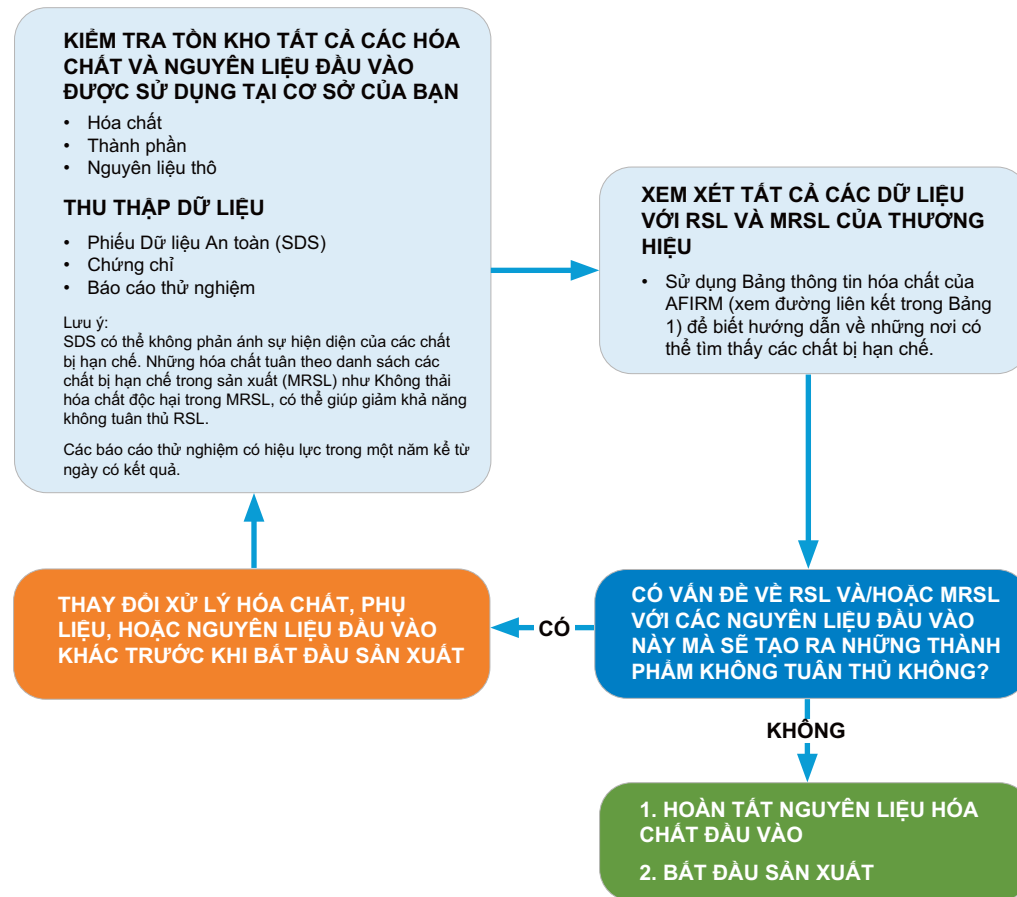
KIỂM TRA TỒN KHO TẤT CẢ CÁC HÓA CHẤT VÀ NGUYÊN LIỆU ĐẦU VÀO ĐƯỢC SỬ DỤNG TẠI CƠ SỞ CỦA BẠN

• Hóa chất
• Thành phần
• Nguyên liệu thô

THU THẬP DỮ LIỆU

• Phiếu Dữ liệu An toàn (SDS)
• Chứng chỉ
• Báo cáo thử nghiệm

Lưu ý:
SDS có thể không phản ánh sự hiện diện của các chất bị hạn chế. Những hóa chất tuân theo danh sách các chất bị hạn chế trong sản xuất (MRSL) như Không thải hóa chất độc hại trong MRSL, có thể giúp giảm khả năng không tuân thủ RSL.

Các báo cáo thử nghiệm có hiệu lực trong một năm kể từ ngày có kết quả.

XEM XÉT TẤT CẢ CÁC DỮ LIỆU VỚI RSL VÀ MRSL CỦA THƯƠNG HIỆU

• Sử dụng Bảng thông tin hóa chất của AFIRM (xem đường liên kết trong Bảng 1) để biết hướng dẫn về những nơi có thể tìm thấy các chất bị hạn chế.

CÓ VẤN ĐỀ VỀ RSL VÀ/HOẶC MRSL VỚI CÁC NGUYÊN LIỆU ĐẦU VÀO NÀY MÀ SẼ TẠO RA NHỮNG THÀNH PHẨM KHÔNG TUÂN THỦ KHÔNG?

CÓ

THAY ĐỔI XỬ LÝ HÓA CHẤT, PHỤ LIỆU, HOẶC NGUYÊN LIỆU ĐẦU VÀO KHÁC TRƯỚC KHI BẮT ĐẦU SẢN XUẤT

KHÔNG

1. HOÀN TẤT NGUYÊN LIỆU HÓA CHẤT ĐẦU VÀO

2. BẮT ĐẦU SẢN XUẤT